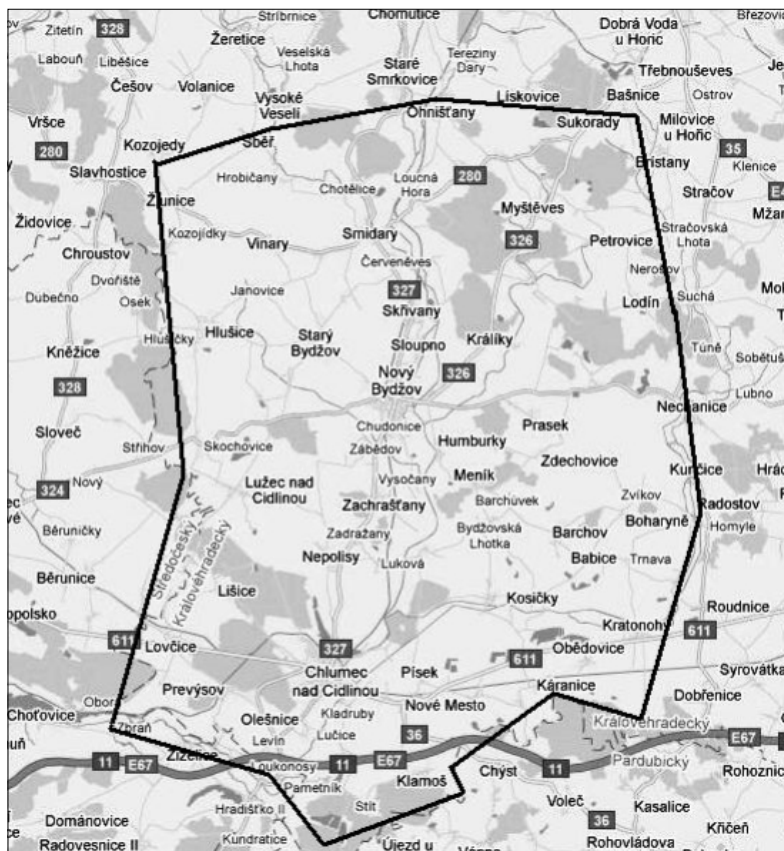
Zitetín 328 Stříbrnice Chomutice Dobrá Voda u Hořic Březovic
Labouň Liběšice Žeretice Veselská Lhota Staré Smrkovice Tereziny Dary Třebnouševes Je
Češov Volanice Vysoké Veselí Liskovice Bašnice Ostrov
Vršce Kozojedy Sběř Ohnišťany Sukorady Milovice u Hořic 35
280 Slavhostice Hrobičany Chotělice Loučná Hora 280 Bristany Klenice
Žunice Myštěves Stračov E
Židovice Kozojídky Vinary Smidary 326 Petrovice Stračovská Lhota Mžan
Chroustov Dvořiště Červeněves Nerošov
Dubečno Osek Janovice 327 Skřivany Lodín Suchá Mo
Hlušičky Hlušice Starý Bydžov Sloupno Králíky T
Kněžice Nový Bydžov 326 Túně Sobětuš
328 Nechanice Lubno
Sloveč Chudonice Humburky Prasek
Stříhov Skochovice Zábědov Zdechovice Kunčice Hrá
324 Nový Lužec nad Cidlinou Vysočany Měník Radostov
Běruničky Barchůvek Zvíkov Boharyně
Zachrašťany Bydžovská Lhotka Barchov Homyle
Zadražany
Nepolisy Luková Babice Trnava
Středočeský Královéhradecký
Běrunice Lišice Kosičky
opolsko Roudnice
611 Lovčice 327 Kratonohy 611
Chlumec nad Cidlinou Písek 611 Obědovice Syrovátka
Prevýsov Káranice Dobřenice
Choťovice Obora Kladruby Nové Mesto
uň Zbraň Olešnice Levín Lučice 36 Královéhradecký E67
11 E67 Zíželice Loukonosy 11 E67 Chýšť 11 Pardubický Rohoznic
Pamětník Klamoš
Hradišťko II Stít Voleč Kasalice
Domanovice 36 Křičeň
Radovesnice II Kundratice Újezd u Rohovládova